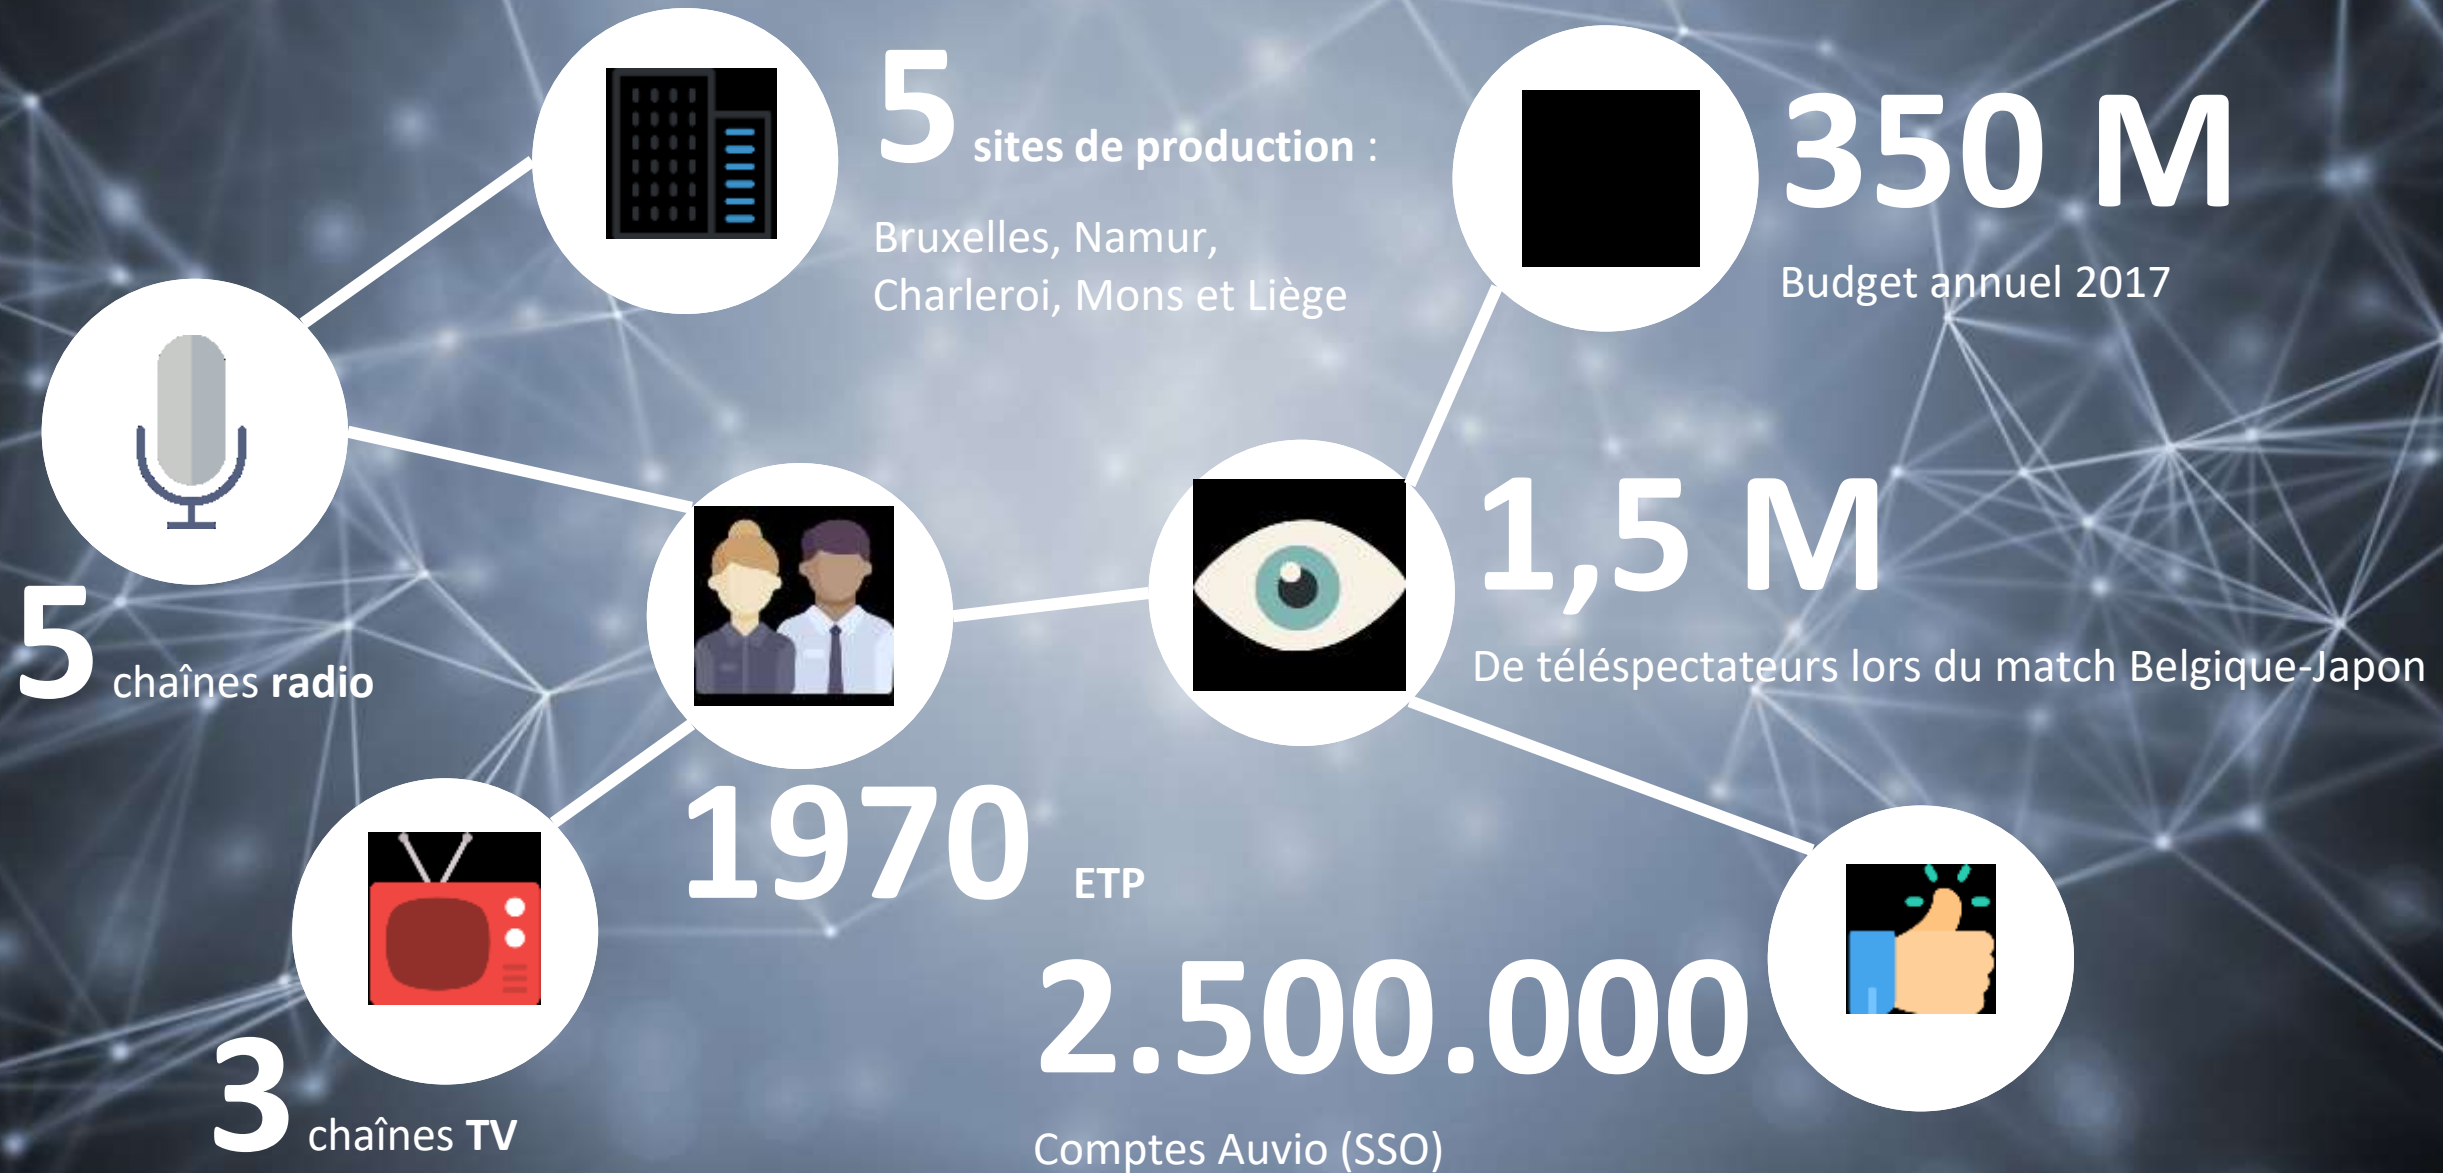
5 sites de production :

Bruxelles, Namur, Charleroi, Mons et Liège

350 M

Budget annuel 2017

5 chaînes radio

1,5 M

De téléspectateurs lors du match Belgique-Japon

1970 ETP

3 chaînes TV

2.500.000

Comptes Auvio (SSO)